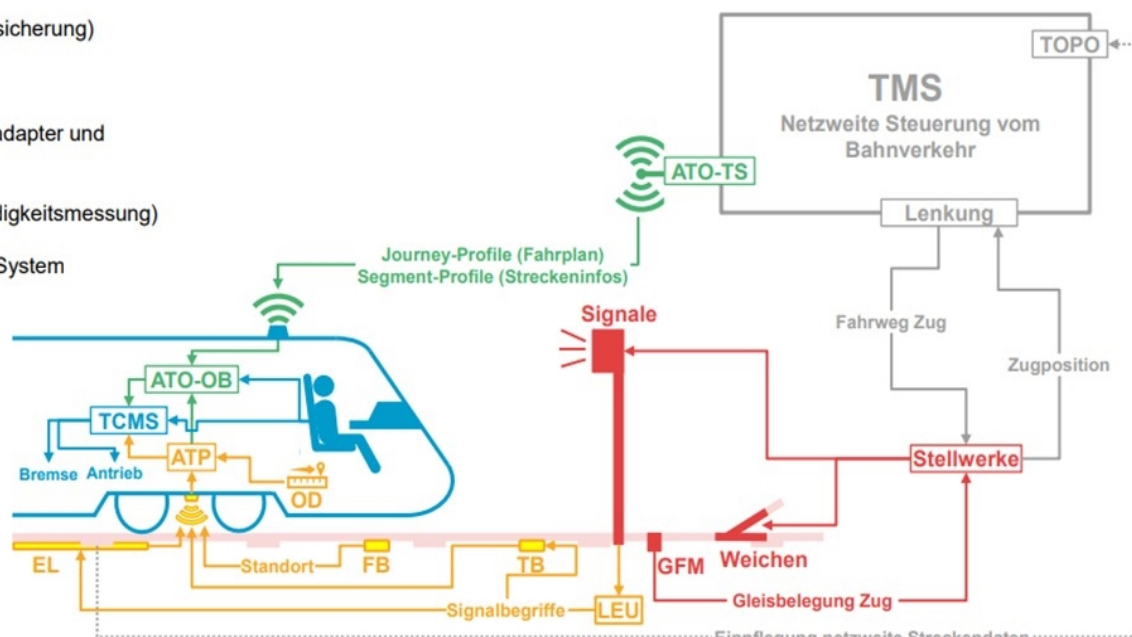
sicherung)

ndapter und

ligkeitsmessung)

System

TOPO

TMS
Netzweite Steuerung vom Bahnverkehr

ATO-TS

Lenkung

Journey-Profile (Fahrplan)
Segment-Profile (Streckeninfos)

Signale

Fahrweg Zug

Zugposition

ATO-OB

TCMS

ATP

Bremse

Antrieb

OD

Stellwerke

EL

Standort

FB

TB

GFM

Weichen

Signalbegriffe

LEU

Gleisbelegung Zug

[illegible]